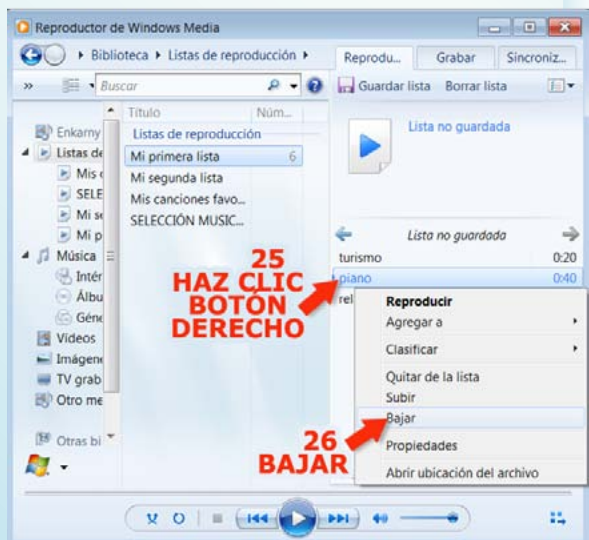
Reproductor de Windows Media

Biblioteca ▸ Listas de reproducción ▸

Reprodu... Grabar Sincroniz...

Buscar

Guardar lista Borrar lista

Enkarny
Listas de
Mis
SELE
Mi se
Mi p
Música
Intér
Álbu
Géne
Vídeos
Imágene
TV grab
Otro me

Otras bi

Título Núm...

Listas de reproducción
Mi primera lista 6
Mi segunda lista
Mis canciones favo...
SELECCIÓN MUSIC...

Lista no guardada

Lista no guardada
turismo 0:20
piano 0:40
rel

25
HAZ CLIC
BOTÓN
DERECHO

Reproducir
Agregar a
Clasificar
Quitar de la lista
Subir
Bajar
Propiedades
Abrir ubicación del archivo

26
BAJAR